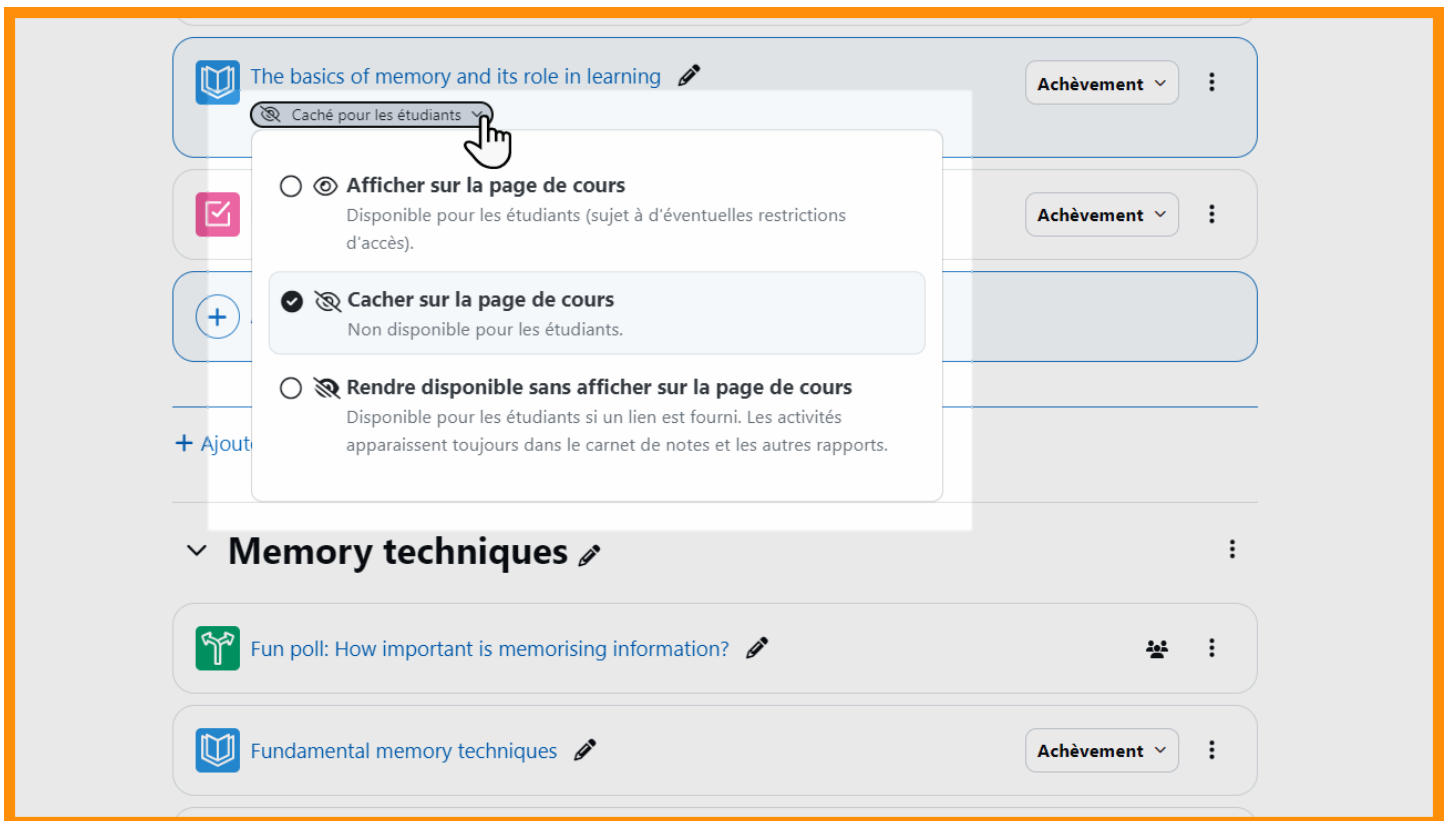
The basics of memory and its role in learning

Achèvement

Caché pour les étudiants

Afficher sur la page de cours
Disponible pour les étudiants (sujet à d'éventuelles restrictions d'accès).

Achèvement

Cacher sur la page de cours
Non disponible pour les étudiants.

Rendre disponible sans afficher sur la page de cours
Disponible pour les étudiants si un lien est fourni. Les activités apparaissent toujours dans le carnet de notes et les autres rapports.

+ Ajout

Memory techniques

Fun poll: How important is memorising information?

Fundamental memory techniques

Achèvement